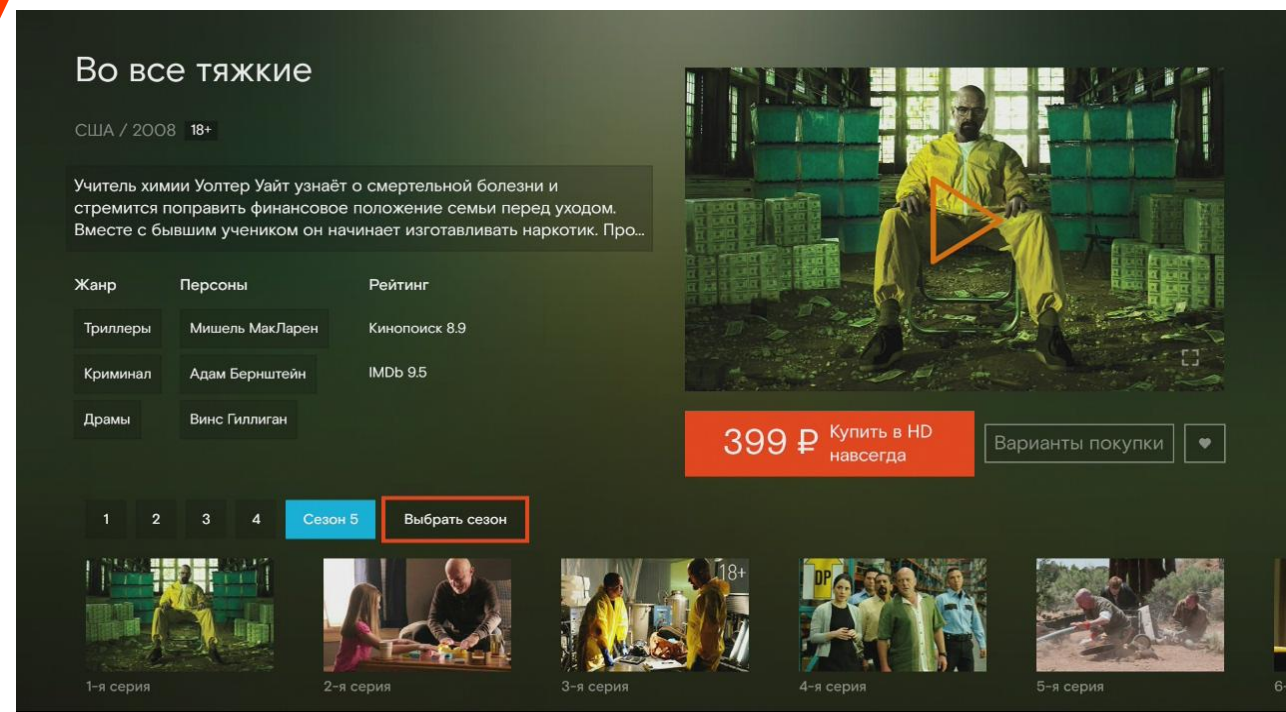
Во все тяжкие

США / 2008 18+

Учитель химии Уолтер Уайт узнаёт о смертельной болезни и стремится поправить финансовое положение семьи перед уходом. Вместе с бывшим учеником он начинает изготавливать наркотик. Про...

Жанр
Триллеры
Криминал
Драмы

Персоны
Мишель МакЛарен
Адам Бернштейн
Винс Гиллиган

Рейтинг
Кинопоиск 8.9
IMDb 9.5

399 ₽ Купить в HD навсегда

Варианты покупки

1 2 3 4 Сезон 5 Выбрать сезон

18+

1-я серия
2-я серия
3-я серия
4-я серия
5-я серия
6-